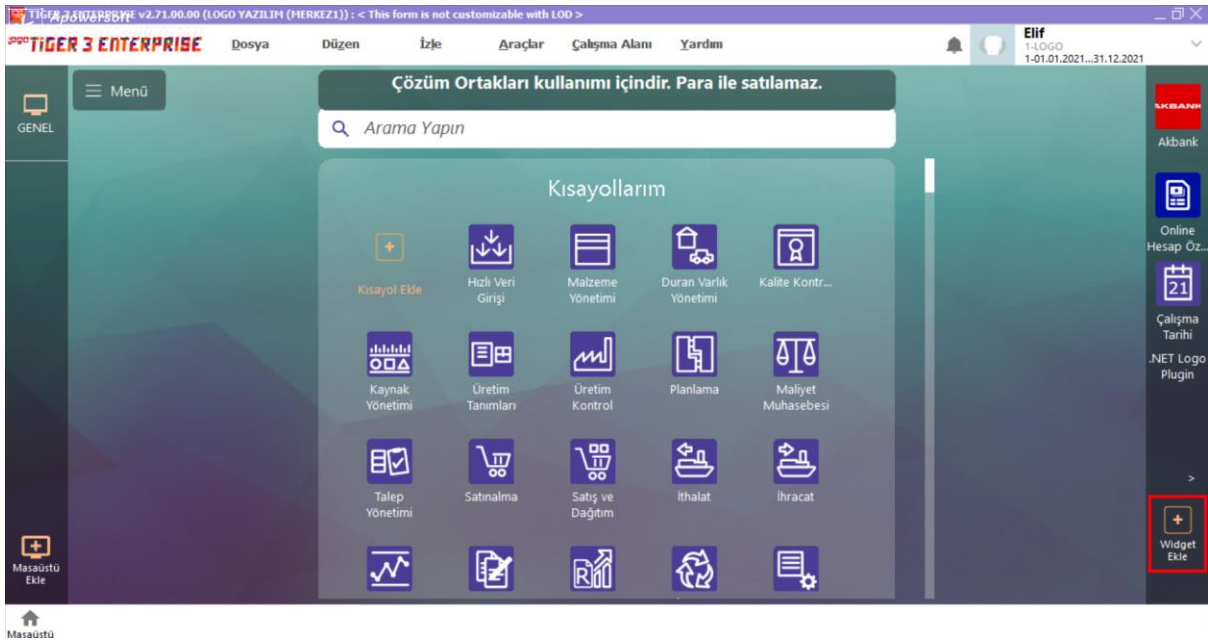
TIGER 3 ENTERPRISE v2.71.00.00 (LOGO YAZILIM (MERKEZ1)) : < This form is not customizable with LOD >

Apowersoft

TIGER 3 ENTERPRISE Dosya Düzen İzle Araçlar Çalışma Alanı Yardım

Elif
1-LOGO
1-01.01.2021...31.12.2021

GENEL

Menü

Çözüm Ortakları kullanımı içindir. Para ile satılamaz.

Arama Yapın

Kısayollarım

Kısayol Ekle

Hızlı Veri Girişi

Malzeme Yönetimi

Duran Varlık Yönetimi

Kalite Kontr...

Kaynak Yönetimi

Üretim Tanımları

Üretim Kontrol

Planlama

Maliyet Muhasebesi

Talep Yönetimi

Satınalma

Satış ve Dağıtım

İthalat

İhracat

AKBANK
Akbank

Online Hesap Öz...

21
Çalışma Tarihi

.NET Logo Plugin

>

Widget Ekle

Masaüstü Ekle

Masaüstü